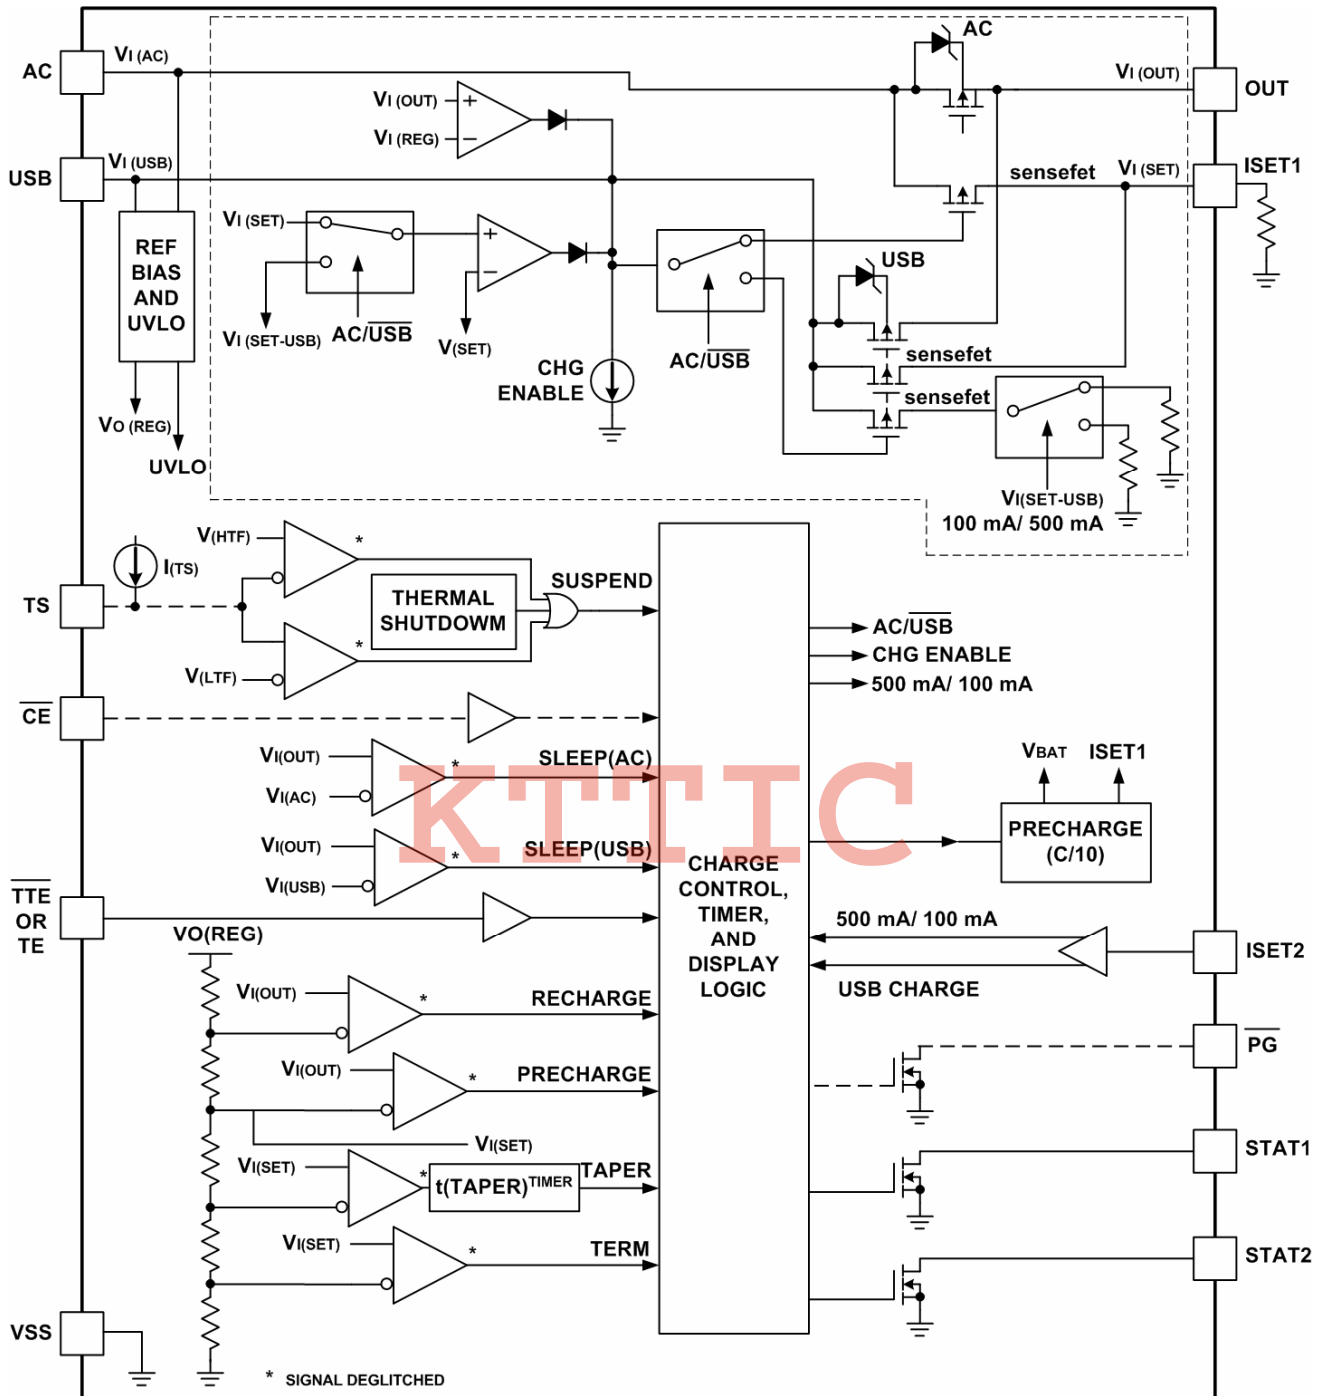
AC
$V_{I\ (AC)}$
AC
$V_{I\ (OUT)}$
OUT
$V_{I\ (OUT)}$
$V_{I\ (REG)}$
USB
$V_{I\ (USB)}$
sensefet
$V_{I\ (SET)}$
ISET1
REF BIAS AND UVLO
$V_{I\ (SET)}$
USB
$V_{I\ (SET-USB)}$
AC/$\overline{USB}$
$V_{(SET)}$
CHG ENABLE
AC/$\overline{USB}$
sensefet
sensefet
$V_{O\ (REG)}$
UVLO
$V_{I(SET-USB)}$
100 mA/ 500 mA
$V_{(HTF)}$
*
$I_{(TS)}$
TS
THERMAL SHUTDOWM
SUSPEND
*
$V_{(LTF)}$
AC/$\overline{USB}$
CHG ENABLE
500 mA/ 100 mA
$\overline{CE}$
$V_{I(OUT)}$
*
SLEEP(AC)
$V_{BAT}$
ISET1
$V_{I(AC)}$
KTTIC
PRECHARGE (C/10)
$V_{I(OUT)}$
*
SLEEP(USB)
$V_{I(USB)}$
CHARGE CONTROL, TIMER, AND DISPLAY LOGIC
$\overline{TTE}$ OR TE
VO(REG)
500 mA/ 100 mA
ISET2
USB CHARGE
$V_{I(OUT)}$
*
RECHARGE
$\overline{PG}$
$V_{I(OUT)}$
*
PRECHARGE
$V_{I(SET)}$
$V_{I(SET)}$
*
$t(TAPER)^{TIMER}$
TAPER
STAT1
$V_{I(SET)}$
*
TERM
STAT2
VSS
* SIGNAL DEGLITCHED